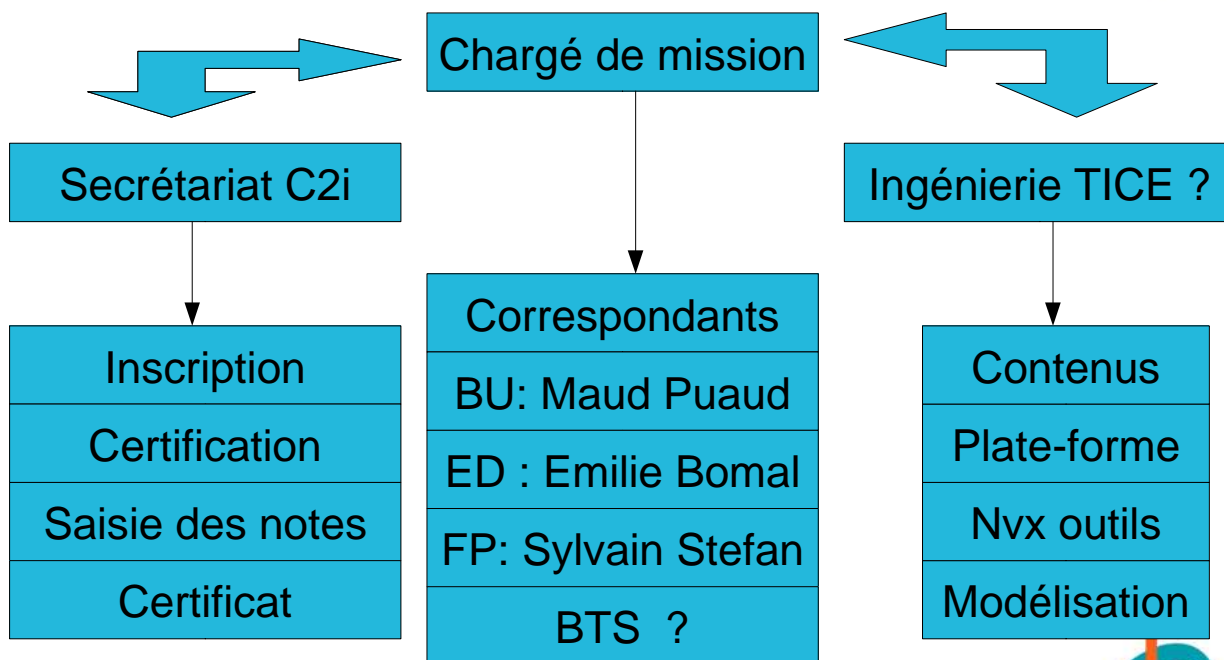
Chargé de mission

Secrétariat C2i

Inscription

Certification

Saisie des notes

Certificat

Correspondants

BU: Maud Puaud

ED : Emilie Bomal

FP: Sylvain Stefan

BTS ?

Ingénierie TICE ?

Contenus

Plate-forme

Nvx outils

Modélisation